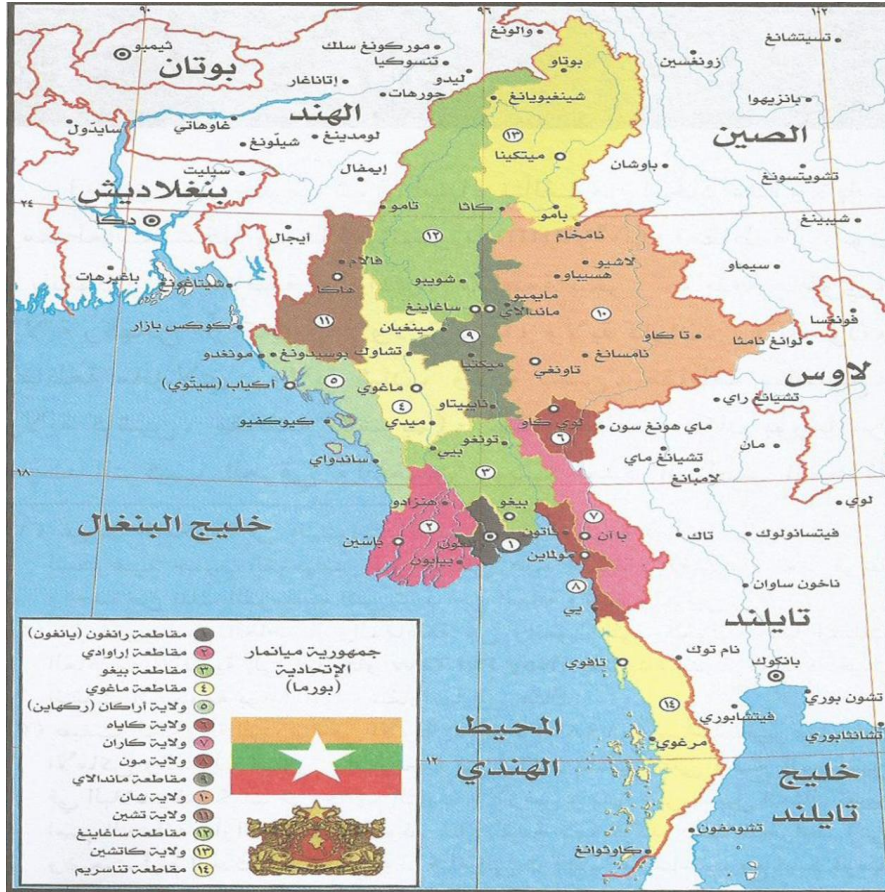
٩٠
٩٦
١٠٢
ثيمبو
بوتان
موركونغ سلك
تنسوكيا
إتاناغار
ليدو
جورهات
والونغ
بوتاو
زونغسين
تسيتشانغ
الهند
غاواهاتي
سايدول
لومدينغ
شيلونغ
شينغبويانغ
١٣
ميتكينا
يانزيهوا
الصين
باوشان
تشويتسونغ
سيليت
إيمفال
بنغلاديش
دكا
٢٤
تامو
كاثا
بامو
نامخام
شيبينغ
إيجال
١٢
فالام
هاكا
لاشيو
هسيباو
سيماو
باغيرهات
شيتاغونغ
شويبو
ساغاينغ
مايميو
ماندالاي
١٠
فونكسا
كوكس بازار
١١
مينغيان
٩
تا كاو
لوانغ نامثا
مونغدو
تشاوك
يويسونغ
ميكتيلا
نامسانغ
لاوس
أكياب (سيتوي)
٥
ماغوي
تاونغي
تشيانغ راي
٤
نايبيتاو
لوي كاو
٦
ماي هونغ سون
كيوكفيو
ميدي
تونغو
بيي
مان
ساندواي
٣
تشيانغ ماي
لامبانغ
١٨
هنزادا
بيغو
لوي
خليج البنغال
٢
٧
فيتسانولوك
باسين
يانغون
بيابون
١
با آن
تاك
مولماين
ناخون ساوان
٨
يي
تايلند
مقاطعة رانغون (يانغون) ١
مقاطعة إراوادي ٢
مقاطعة بيغو ٣
مقاطعة ماغوي ٤
ولاية أراكان (ركهاين) ٥
ولاية كاياه ٦
ولاية كارن ٧
ولاية مون ٨
مقاطعة ماندالاي ٩
ولاية شان ١٠
ولاية تشين ١١
مقاطعة ساغاينغ ١٢
ولاية كاتشين ١٣
مقاطعة تناسريم ١٤
جمهورية ميانمار الإتحادية (بورما)
نام توك
بانكوك
تافوي
١٤
تشون بوري
فيتشابوري
ناثاشابوري
المحيط الهندي
مرغوي
خليج تايلند
١٢
تشومفون
كاوثونغ